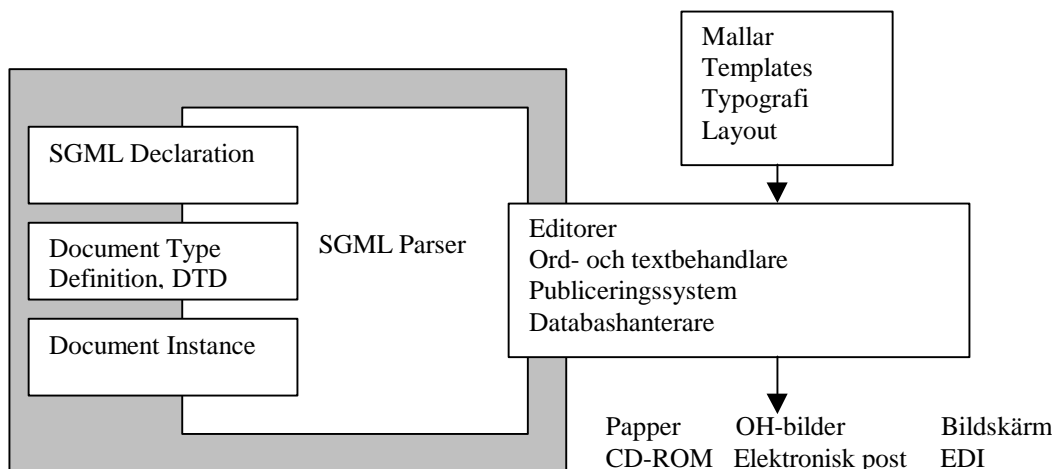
Mallar
Templates
Typografi
Layout

SGML Declaration

Document Type Definition, DTD

Document Instance

SGML Parser

Editorer
Ord- och textbehandlare
Publiceringssystem
Databashanterare

Papper OH-bilder Bildskärm
CD-ROM Elektronisk post EDI